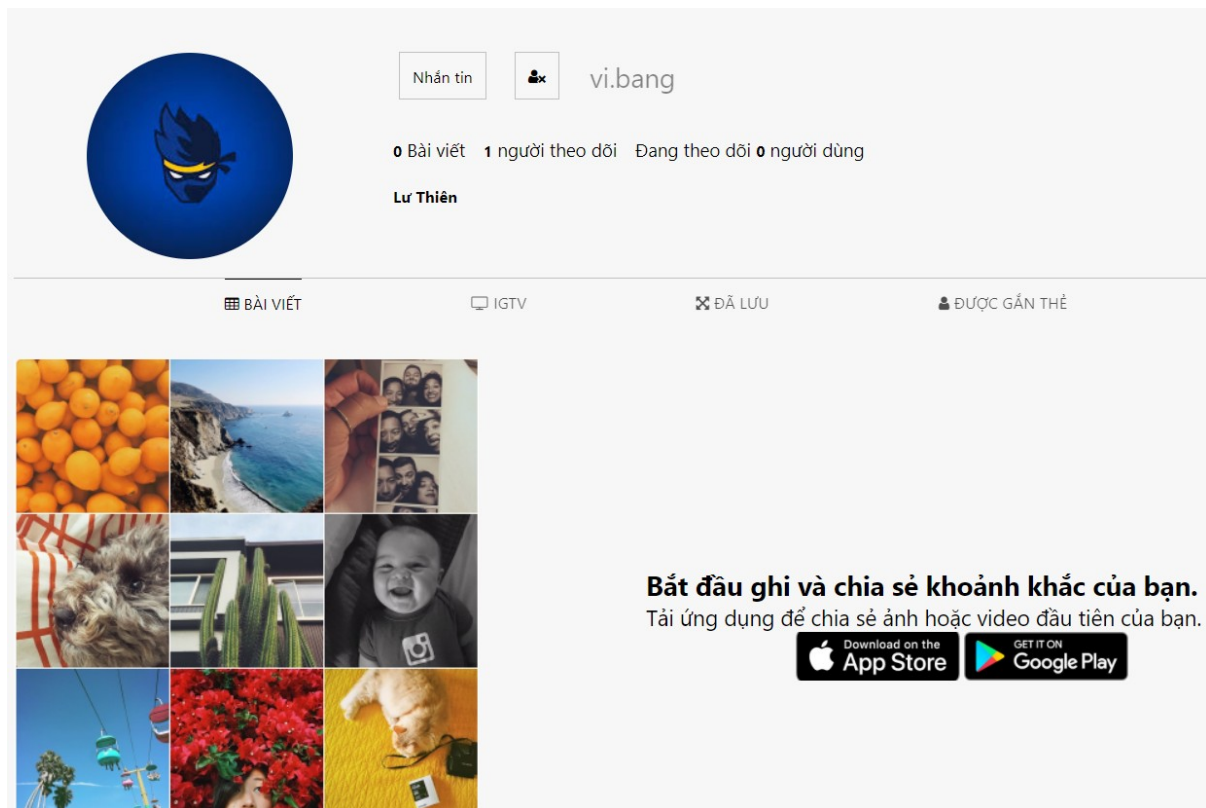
Nhắn tin

vi.bang

0 Bài viết 1 người theo dõi Đang theo dõi 0 người dùng

Lư Thiên

BÀI VIẾT IGTV ĐÃ LƯU ĐƯỢC GẮN THẺ

Bắt đầu ghi và chia sẻ khoảnh khắc của bạn.
Tải ứng dụng để chia sẻ ảnh hoặc video đầu tiên của bạn.

Download on the App Store

GET IT ON Google Play